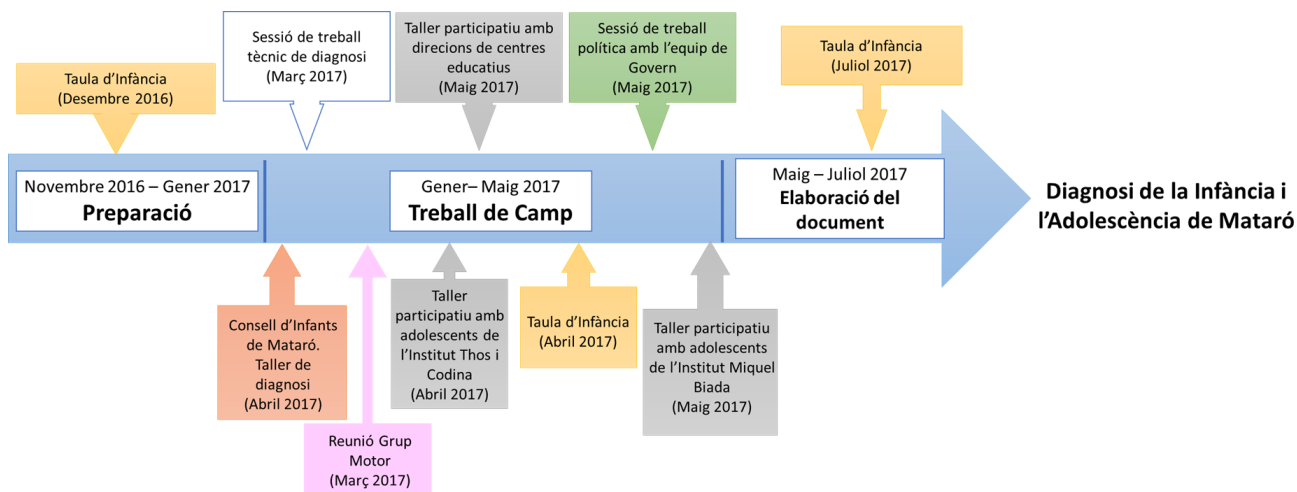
Taula d'Infància
(Desembre 2016)

Sessió de treball tècnic de diagnosi
(Març 2017)

Taller participatiu amb direcions de centres educatius
(Maig 2017)

Sessió de treball política amb l'equip de Govern
(Maig 2017)

Taula d'Infància
(Juliol 2017)

Novembre 2016 – Gener 2017
Preparació

Gener– Maig 2017
Treball de Camp

Maig – Juliol 2017
Elaboració del document

Diagnosi de la Infància i l'Adolescència de Mataró

Consell d'Infants de Mataró. Taller de diagnosi
(Abril 2017)

Reunió Grup Motor
(Març 2017)

Taller participatiu amb adolescents de l'Institut Thos i Codina
(Abril 2017)

Taula d'Infància
(Abril 2017)

Taller participatiu amb adolescents de l'Institut Miquel Biada
(Maig 2017)